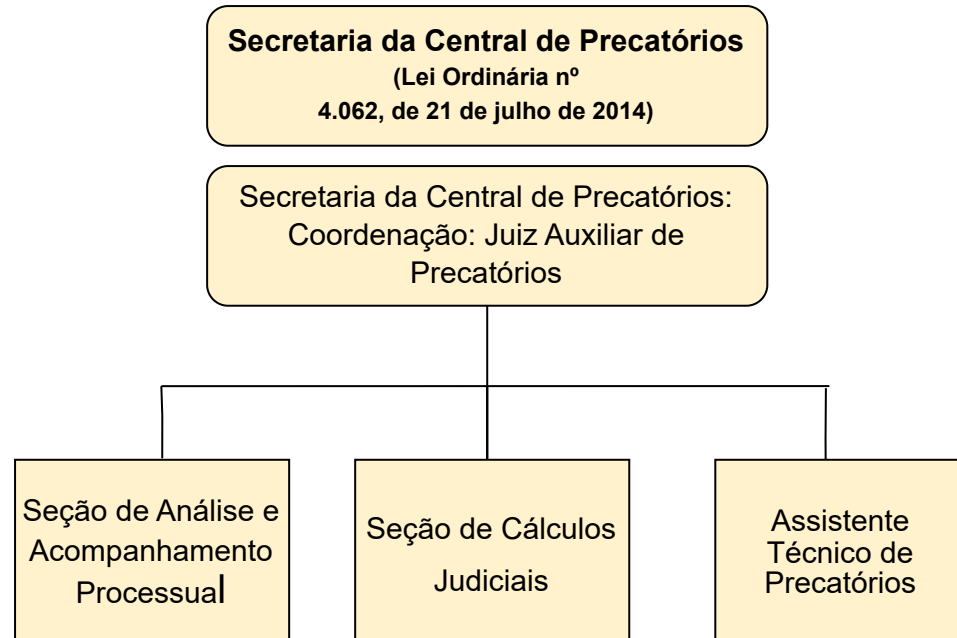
Secretaria da Central de Precatórios
(Lei Ordinária nº
4.062, de 21 de julho de 2014)

Secretaria da Central de Precatórios:
Coordenação: Juiz Auxiliar de
Precatórios

Seção de Análise e
Acompanhamento
Processual

Seção de Cálculos
Judiciais

Assistente
Técnico de
Precatórios